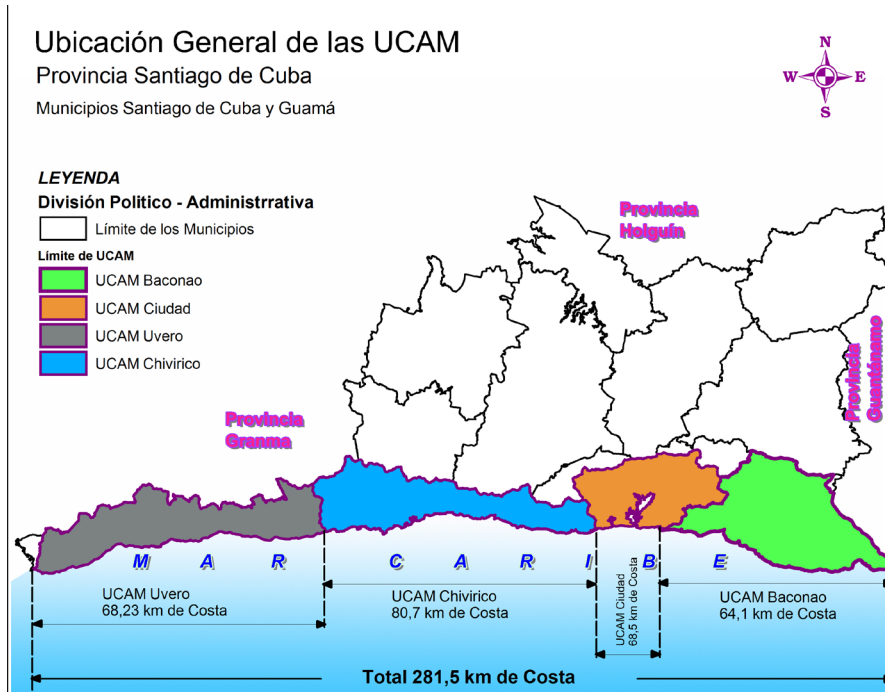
Ubicación General de las UCAM
Provincia Santiago de Cuba
Municipios Santiago de Cuba y Guamá

N
W
E
S

LEYENDA
División Politico - Administrrativa
Límite de los Municipios
Límite de UCAM
UCAM Baconao
UCAM Ciudad
UCAM Uvero
UCAM Chivirico

Provincia Holguín
Provincia Granma
Provincia Guantánamo

M A R C A R I B E

UCAM Uvero
68,23 km de Costa

UCAM Chivirico
80,7 km de Costa

UCAM Ciudad
68,5 km de Costa

UCAM Baconao
64,1 km de Costa

Total 281,5 km de Costa